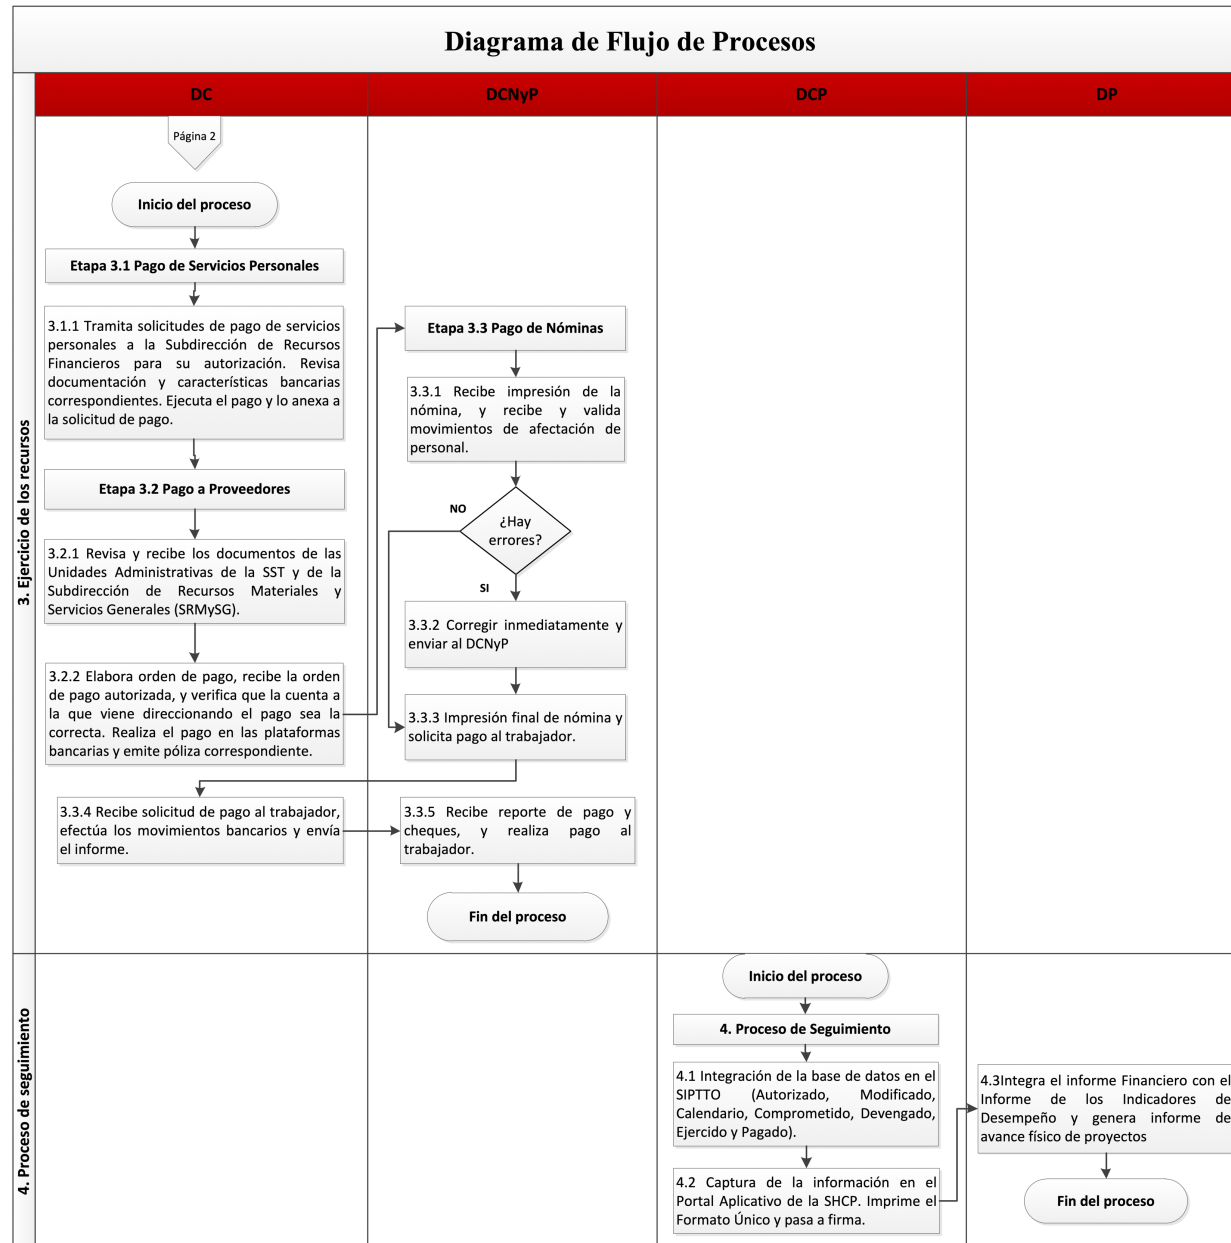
Diagrama de Flujo de Procesos

DC

DCNyP

DCP

DP

3. Ejercicio de los recursos

Página 2

Inicio del proceso

Etapa 3.1 Pago de Servicios Personales

3.1.1 Tramita solicitudes de pago de servicios personales a la Subdirección de Recursos Financieros para su autorización. Revisa documentación y características bancarias correspondientes. Ejecuta el pago y lo anexa a la solicitud de pago.

Etapa 3.2 Pago a Proveedores

3.2.1 Revisa y recibe los documentos de las Unidades Administrativas de la SST y de la Subdirección de Recursos Materiales y Servicios Generales (SRMySG).

3.2.2 Elabora orden de pago, recibe la orden de pago autorizada, y verifica que la cuenta a la que viene direccionando el pago sea la correcta. Realiza el pago en las plataformas bancarias y emite póliza correspondiente.

Etapa 3.3 Pago de Nóminas

3.3.1 Recibe impresión de la nómina, y recibe y valida movimientos de afectación de personal.

NO

¿Hay errores?

SI

3.3.2 Corregir inmediatamente y enviar al DCNyP

3.3.3 Impresión final de nómina y solicita pago al trabajador.

3.3.4 Recibe solicitud de pago al trabajador, efectúa los movimientos bancarios y envía el informe.

3.3.5 Recibe reporte de pago y cheques, y realiza pago al trabajador.

Fin del proceso

4. Proceso de seguimiento

Inicio del proceso

4. Proceso de Seguimiento

4.1 Integración de la base de datos en el SIPTTO (Autorizado, Modificado, Calendario, Comprometido, Devengado, Ejercido y Pagado).

4.2 Captura de la información en el Portal Aplicativo de la SHCP. Imprime el Formato Único y pasa a firma.

4.3Integra el informe Financiero con el Informe de los Indicadores de Desempeño y genera informe de avance físico de proyectos

Fin del proceso